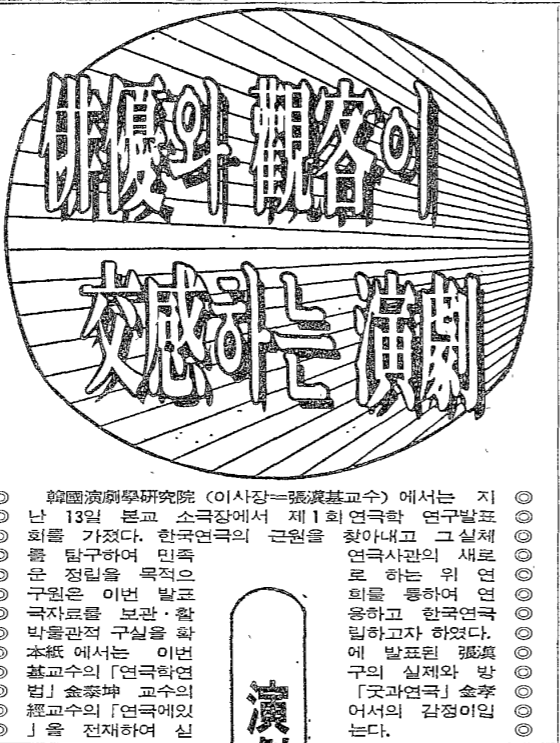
俳優와 觀客이

交感하는 演劇

韓國演劇學研究院 (이사장=張漢基교수) 에서는 지난 13일 본교 소극장에서 제1회연극학 연구발표회를 가졌다. 한국연극의 근원을 찾아내고 그실체를 탐구하여 민족 연극사관의 새로운 정립을 목적으로 하는 위 연구원은 이번 발표회를 통하여 연극자료를 보관·활용하고 한국연극박물관적 구실을 확립하고자 하였다.

本紙 에서는 이번에 발표된 張漢基교수의 「연극학연구의 실제와 방법」 金泰坤 교수의 「굿과연극」 金孝經교수의 「연극에있어서의 감정이입」 을 전재하여 싣는다.

演